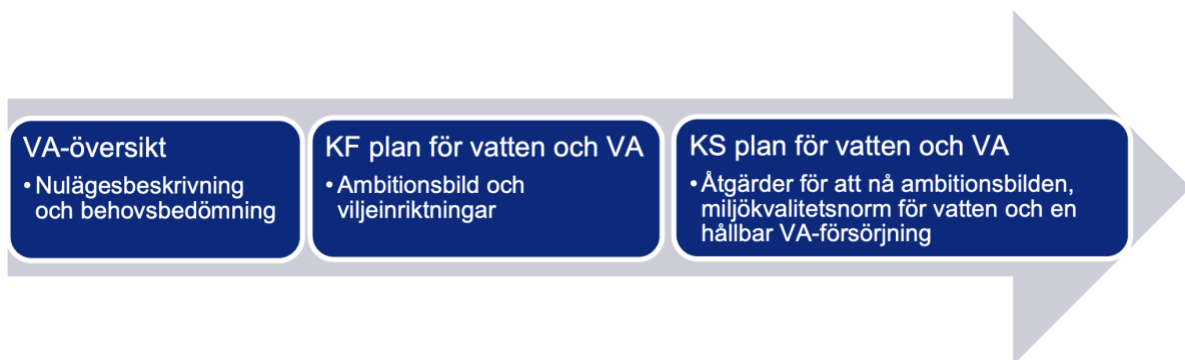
VA-översikt

• Nulägesbeskrivning och behovsbedömning

KF plan för vatten och VA

• Ambitionsbild och viljeinriktningar

KS plan för vatten och VA

• Åtgärder för att nå ambitionsbilden, miljökvalitetsnorm för vatten och en hållbar VA-försörjning